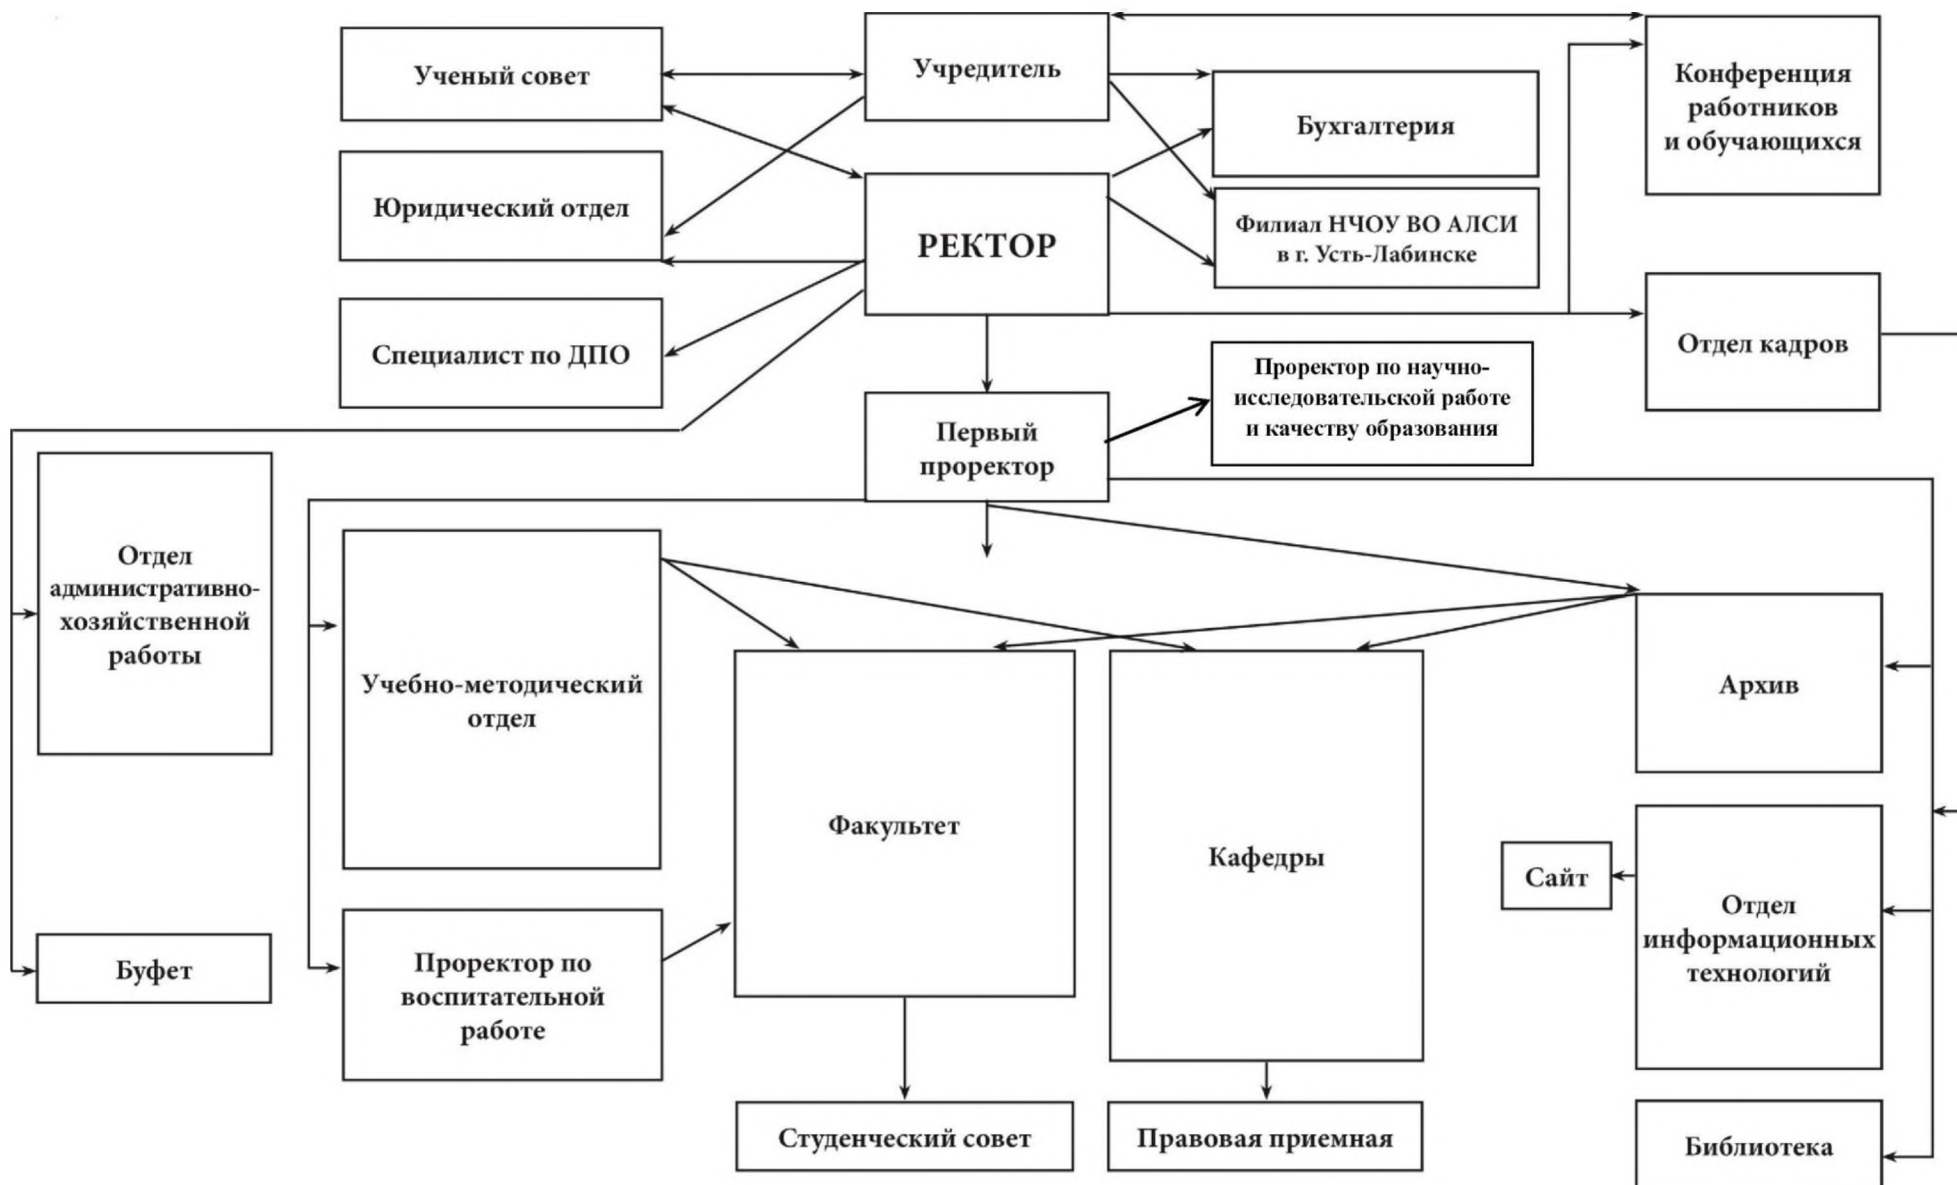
Ученый совет

Учредитель

Конференция работников и обучающихся

Бухгалтерия

Юридический отдел

РЕКТОР

Филиал НЧОУ ВО АЛСИ в г. Усть-Лабинске

Специалист по ДПО

Отдел кадров

Проректор по научно-исследовательской работе и качеству образования

Первый проректор

Отдел административно-хозяйственной работы

Учебно-методический отдел

Архив

Факультет

Кафедры

Сайт

Отдел информационных технологий

Буфет

Проректор по воспитательной работе

Студенческий совет

Правовая приемная

Библиотека